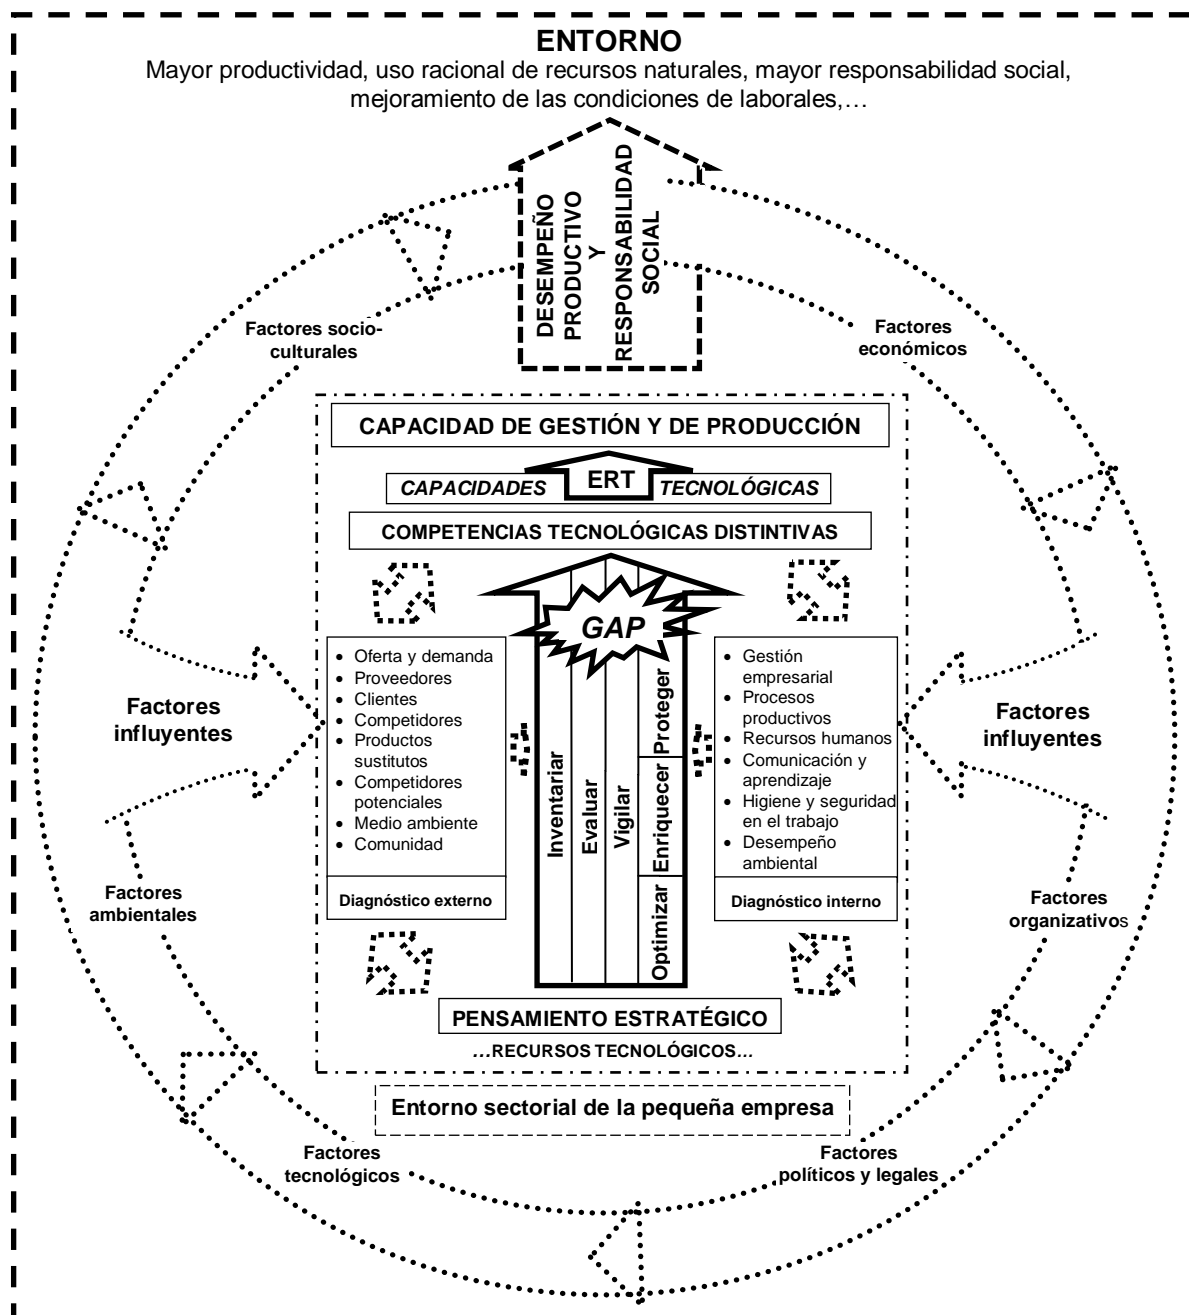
ENTORNO
Mayor productividad, uso racional de recursos naturales, mayor responsabilidad social, mejoramiento de las condiciones de laborales,…

DESEMPEÑO PRODUCTIVO Y RESPONSABILIDAD SOCIAL

Factores socio-culturales

Factores económicos

CAPACIDAD DE GESTIÓN Y DE PRODUCCIÓN

CAPACIDADES ERT TECNOLÓGICAS

COMPETENCIAS TECNOLÓGICAS DISTINTIVAS

GAP

Factores influyentes

- Oferta y demanda
- Proveedores
- Clientes
- Competidores
- Productos sustitutos
- Competidores potenciales
- Medio ambiente
- Comunidad

Diagnóstico externo

Inventariar

Evaluar

Vigilar

Proteger

Enriquecer

Optimizar

- Gestión empresarial
- Procesos productivos
- Recursos humanos
- Comunicación y aprendizaje
- Higiene y seguridad en el trabajo
- Desempeño ambiental

Diagnóstico interno

Factores influyentes

Factores ambientales

Factores organizativos

PENSAMIENTO ESTRATÉGICO

…RECURSOS TECNOLÓGICOS…

Entorno sectorial de la pequeña empresa

Factores tecnológicos

Factores políticos y legales